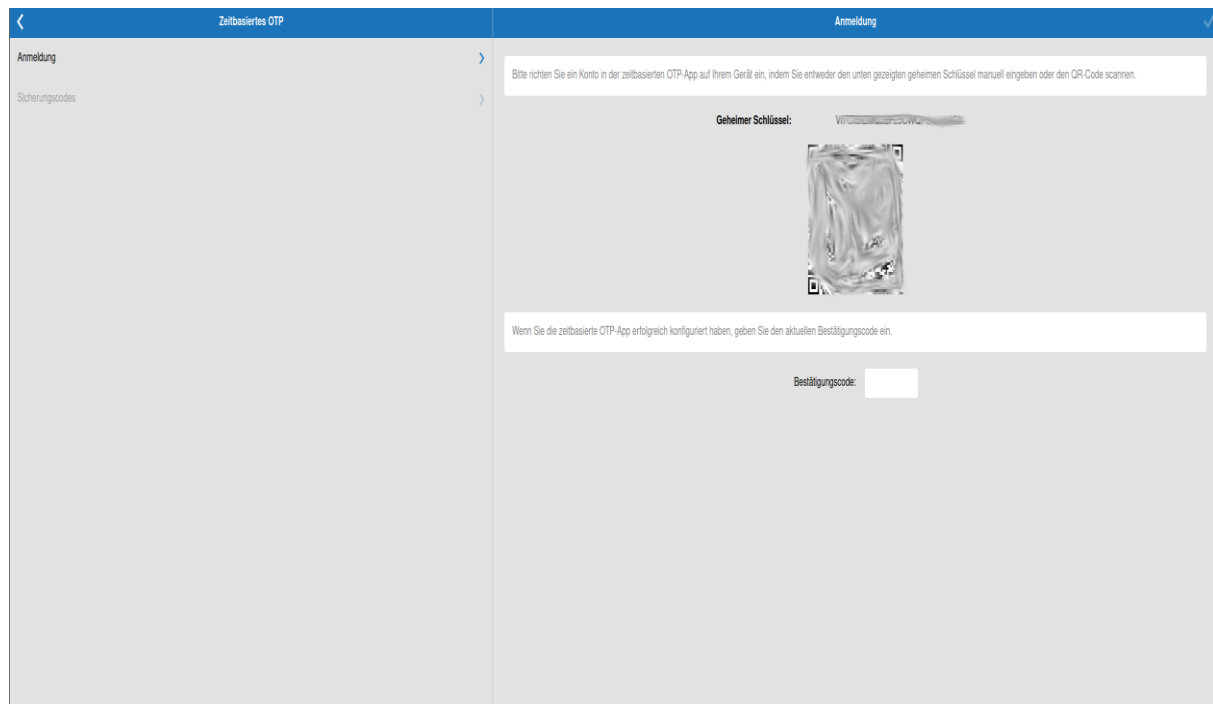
Zeitbasiertes OTP

Anmeldung

Sicherungscodes

Anmeldung

Bitte richten Sie ein Konto in der zeitbasierten OTP-App auf Ihrem Gerät ein, indem Sie entweder den unten gezeigten geheimen Schlüssel manuell eingeben oder den QR-Code scannen.

Geheimer Schlüssel: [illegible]

Wenn Sie die zeitbasierte OTP-App erfolgreich konfiguriert haben, geben Sie den aktuellen Bestätigungscode ein.

Bestätigungscode: